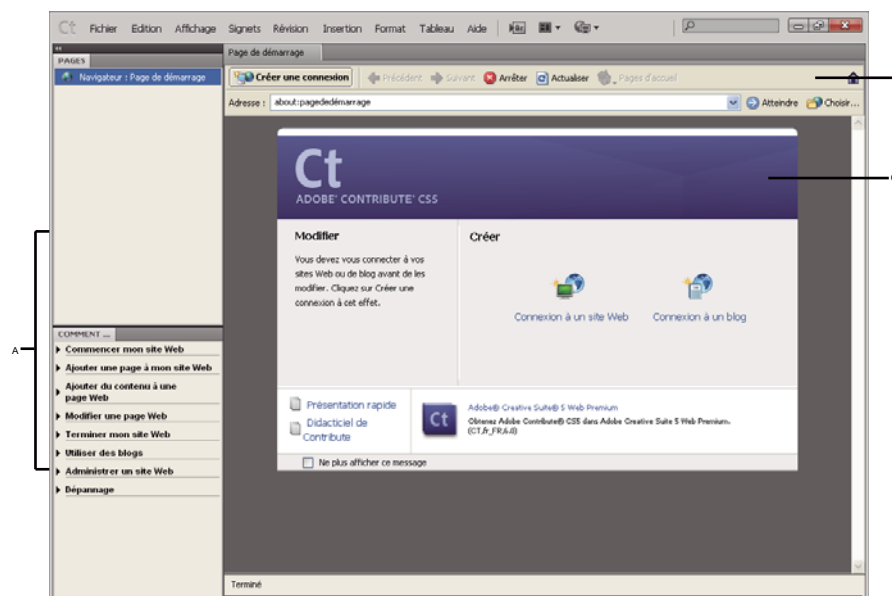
Ct Fichier Edition Affichage Signets Révision Insertion Format Tableau Aide

PAGES
Navigateur : Page de démarrage

Page de démarrage

Créer une connexion   Précédent   Suivant   Arrêter   Actualiser   Pages d'accueil

Adresse : about:pagededémarrage   Atteindre   Choisir...

Ct
ADOBE® CONTRIBUTE® CS5

Modifier
Vous devez vous connecter à vos sites Web ou de blog avant de les modifier. Cliquez sur Créer une connexion à cet effet.

Créer
Connexion à un site Web
Connexion à un blog

Présentation rapide
Didacticiel de Contribute

Adobe® Creative Suite® 5 Web Premium
Obtenez Adobe Contribute® CS5 dans Adobe Creative Suite 5 Web Premium. (CT,fr_FR,6.0)

Ne plus afficher ce message

COMMENT ...
Commencer mon site Web
Ajouter une page à mon site Web
Ajouter du contenu à une page Web
Modifier une page Web
Terminer mon site Web
Utiliser des blogs
Administrer un site Web
Dépannage

A

Terminé